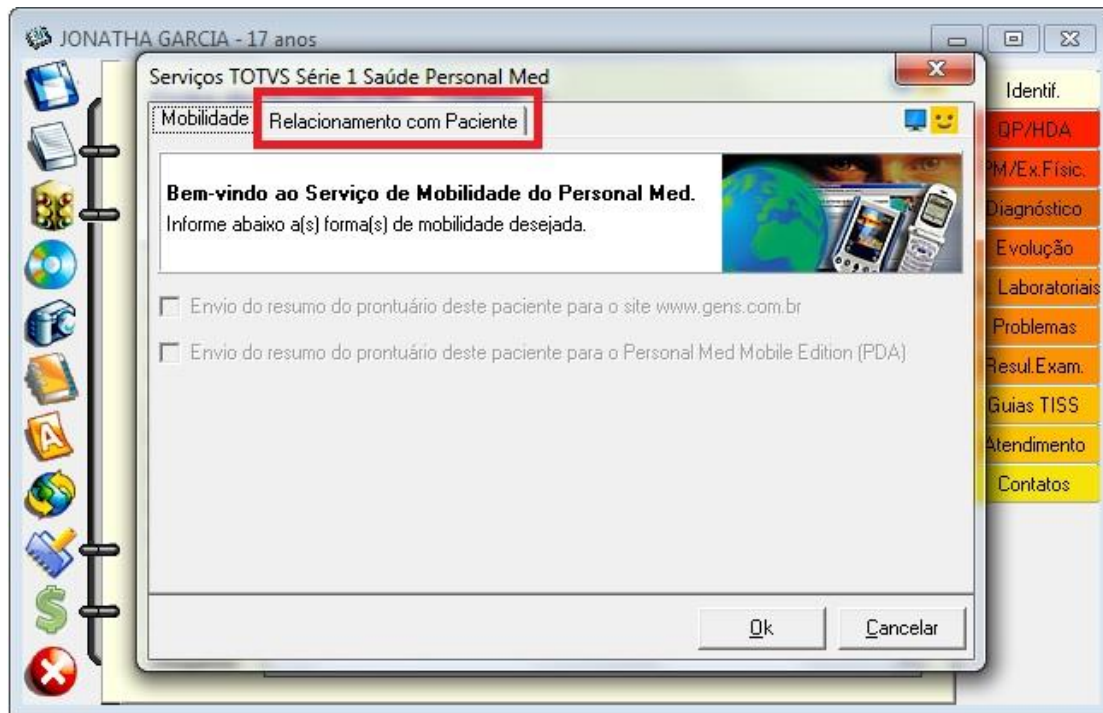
JONATHA GARCIA - 17 anos

Serviços TOTVS Série 1 Saúde Personal Med

Mobilidade

Relacionamento com Paciente

Bem-vindo ao Serviço de Mobilidade do Personal Med.
Informe abaixo a(s) forma(s) de mobilidade desejada.

Envio do resumo do prontuário deste paciente para o site www.gens.com.br

Envio do resumo do prontuário deste paciente para o Personal Med Mobile Edition (PDA)

Ok

Cancelar

Identif.

QP/HDA

M/Ex.Físic.

Diagnóstico

Evolução

Laboratoriais

Problemas

Resul.Exam.

Guias TISS

Atendimento

Contatos